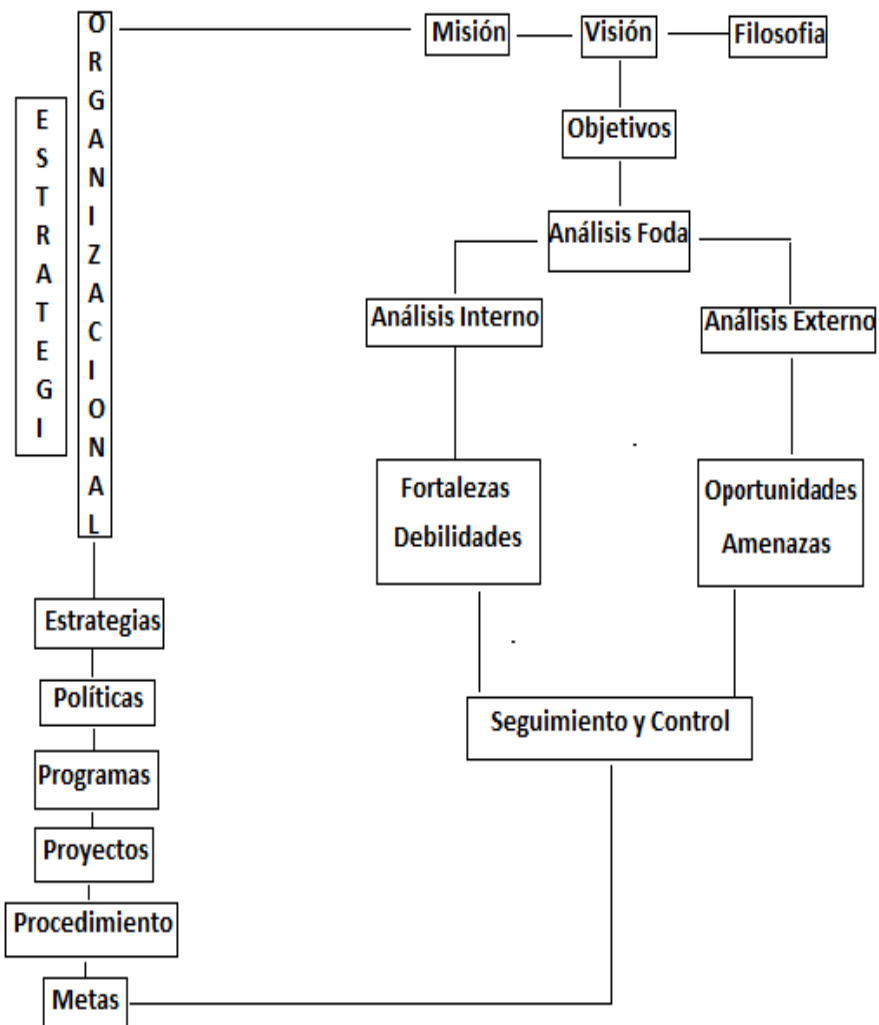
ESTRATEGI

ORGANIZACIONAL

Misión

Visión

Filosofia

Objetivos

Análisis Foda

Análisis Interno

Análisis Externo

Fortalezas
Debilidades

Oportunidades
Amenazas

Seguimiento y Control

Estrategias

Políticas

Programas

Proyectos

Procedimiento

Metas